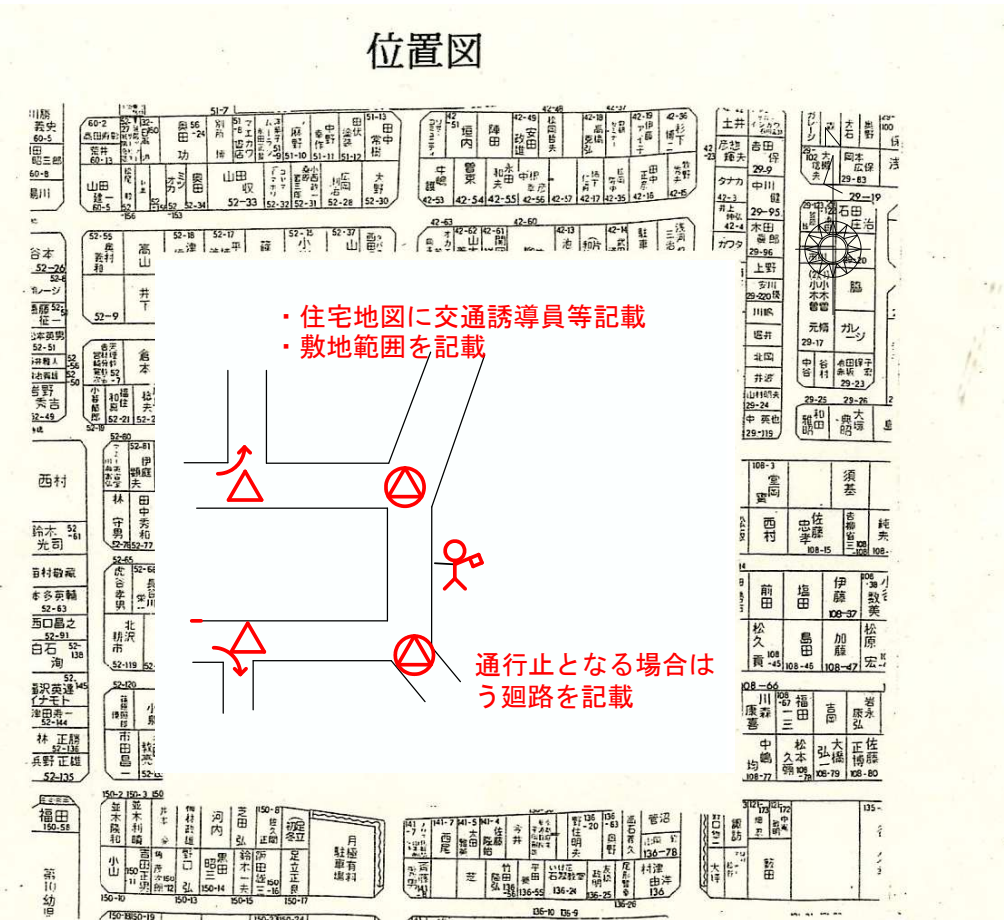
位置図

・住宅地図に交通誘導員等記載
・敷地範囲を記載

通行止となる場合は
う廻路を記載

西村

須藤

福田
150-58

山田
52-33

大野
52-30

中野
42-53

曽根
42-54

石田
29-20

島田
108-45

前田

塩田

伊藤
108-37

加藤
108-47

川森
康喜

中嶋
108-77

市田
郎二

河内

小山